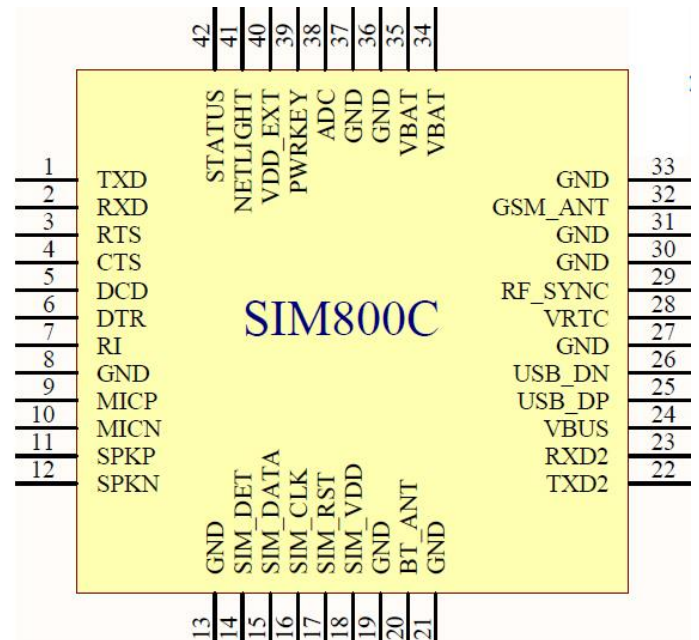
42 41 40 39 38 37 36 35 34

STATUS NETLIGHT VDD_EXT PWRKEY ADC GND GND VBAT VBAT

1 TXD
2 RXD
3 RTS
4 CTS
5 DCD
6 DTR
7 RI
8 GND
9 MICP
10 MICN
11 SPKP
12 SPKN

SIM800C

GND 33
GSM_ANT 32
GND 31
GND 30
RF_SYNC 29
VRTC 28
GND 27
USB_DN 26
USB_DP 25
VBUS 24
RXD2 23
TXD2 22

GND SIM_DET SIM_DATA SIM_CLK SIM_RST SIM_VDD GND BT_ANT GND

13 14 15 16 17 18 19 20 21